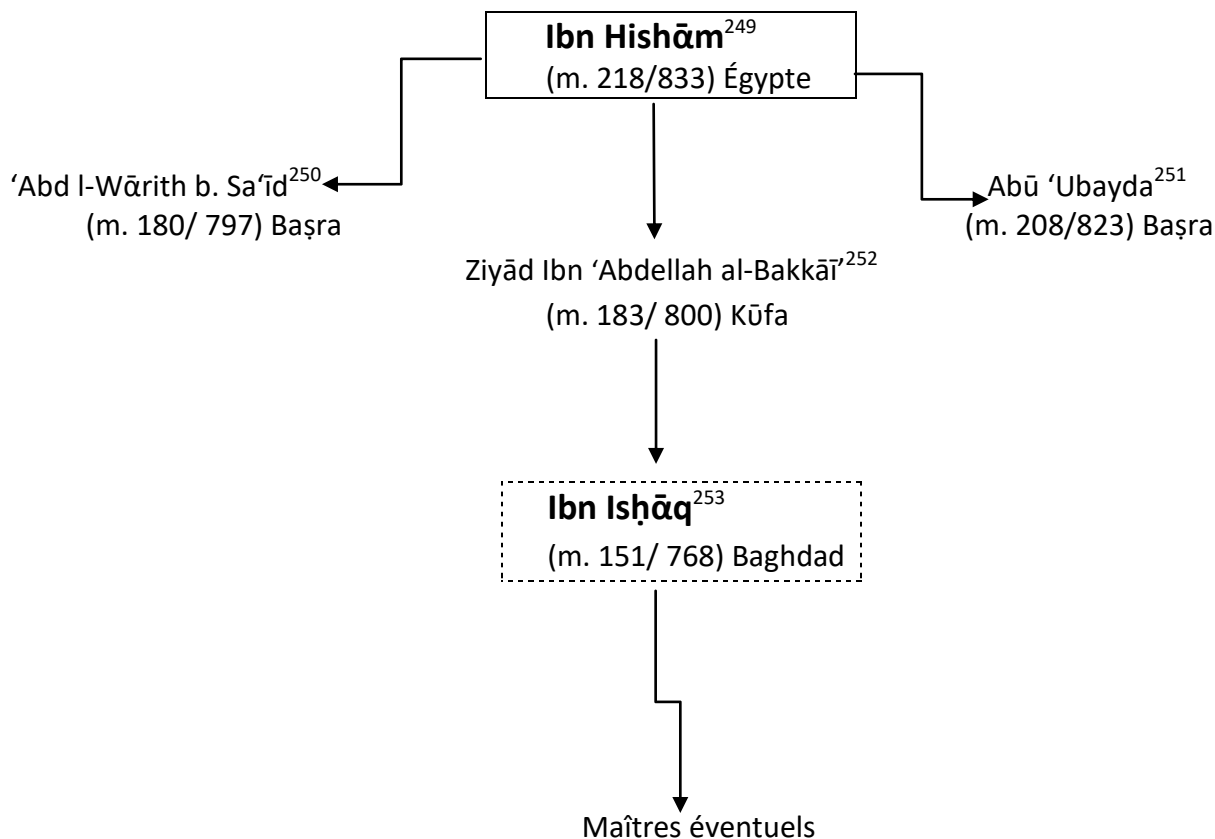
**Ibn Hishām**$^{249}$
(m. 218/833) Égypte

'Abd l-Wārith b. Sa'īd$^{250}$
(m. 180/ 797) Başra

Abū 'Ubayda$^{251}$
(m. 208/823) Başra

Ziyād Ibn 'Abdellah al-Bakkāī'$^{252}$
(m. 183/ 800) Kūfa

**Ibn Isḥāq**$^{253}$
(m. 151/ 768) Baghdad

Maîtres éventuels